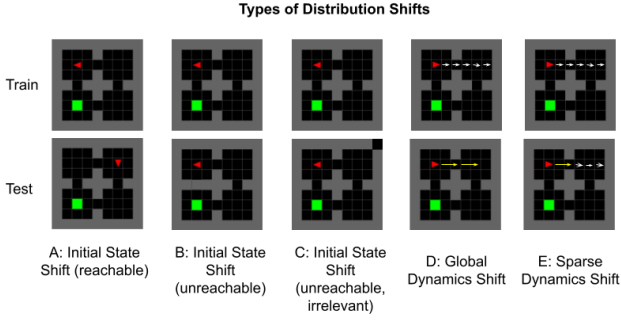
Types of Distribution Shifts

Train

Test

A: Initial State Shift (reachable)

B: Initial State Shift (unreachable)

C: Initial State Shift (unreachable, irrelevant)

D: Global Dynamics Shift

E: Sparse Dynamics Shift